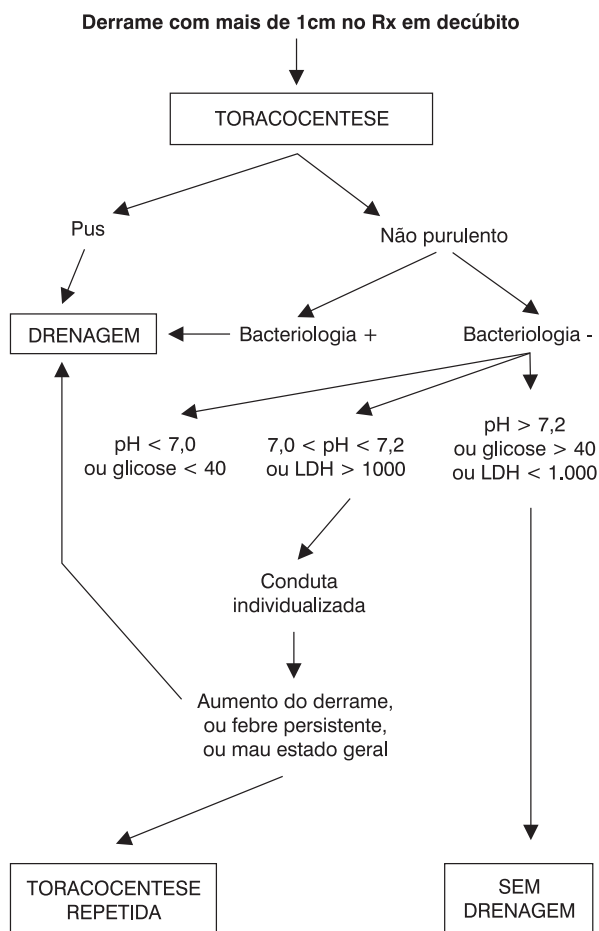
**Derrame com mais de 1cm no Rx em decúbito**

TORACOCENTESE

Pus

Não purulento

DRENAGEM

Bacteriologia +

Bacteriologia -

pH < 7,0
ou glicose < 40

7,0 < pH < 7,2
ou LDH > 1000

pH > 7,2
ou glicose > 40
ou LDH < 1.000

Conduta
individualizada

Aumento do derrame,
ou febre persistente,
ou mau estado geral

TORACOCENTESE
REPETIDA

SEM
DRENAGEM